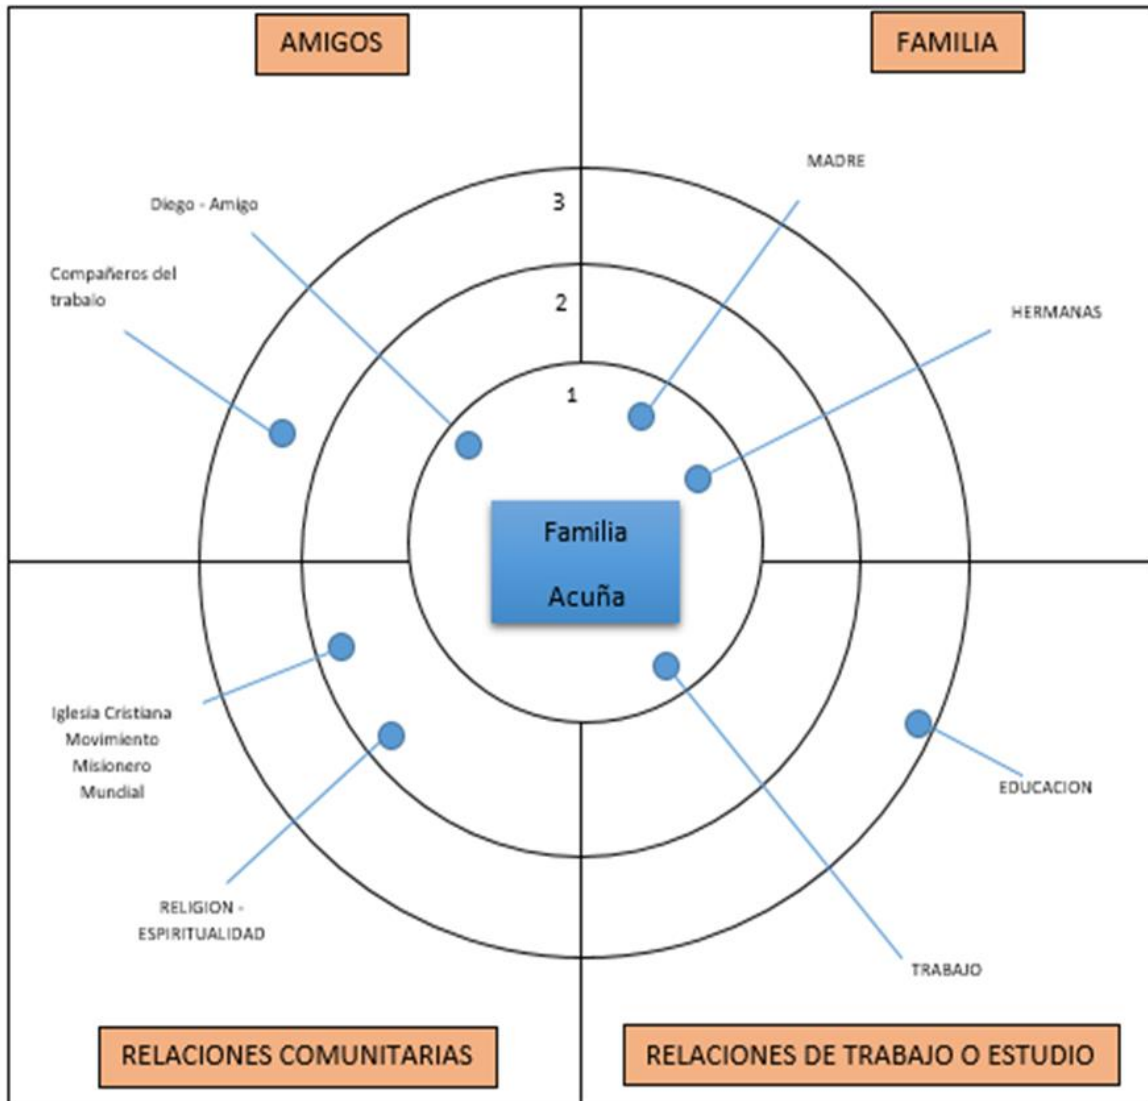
AMIGOS

FAMILIA

MADRE

Diego - Amigo

3

Compañeros del trabajo

2

HERMANAS

1

Familia

Acuña

Iglesia Cristiana Movimiento Misionero Mundial

EDUCACION

RELIGION - ESPIRITUALIDAD

TRABAJO

RELACIONES COMUNITARIAS

RELACIONES DE TRABAJO O ESTUDIO